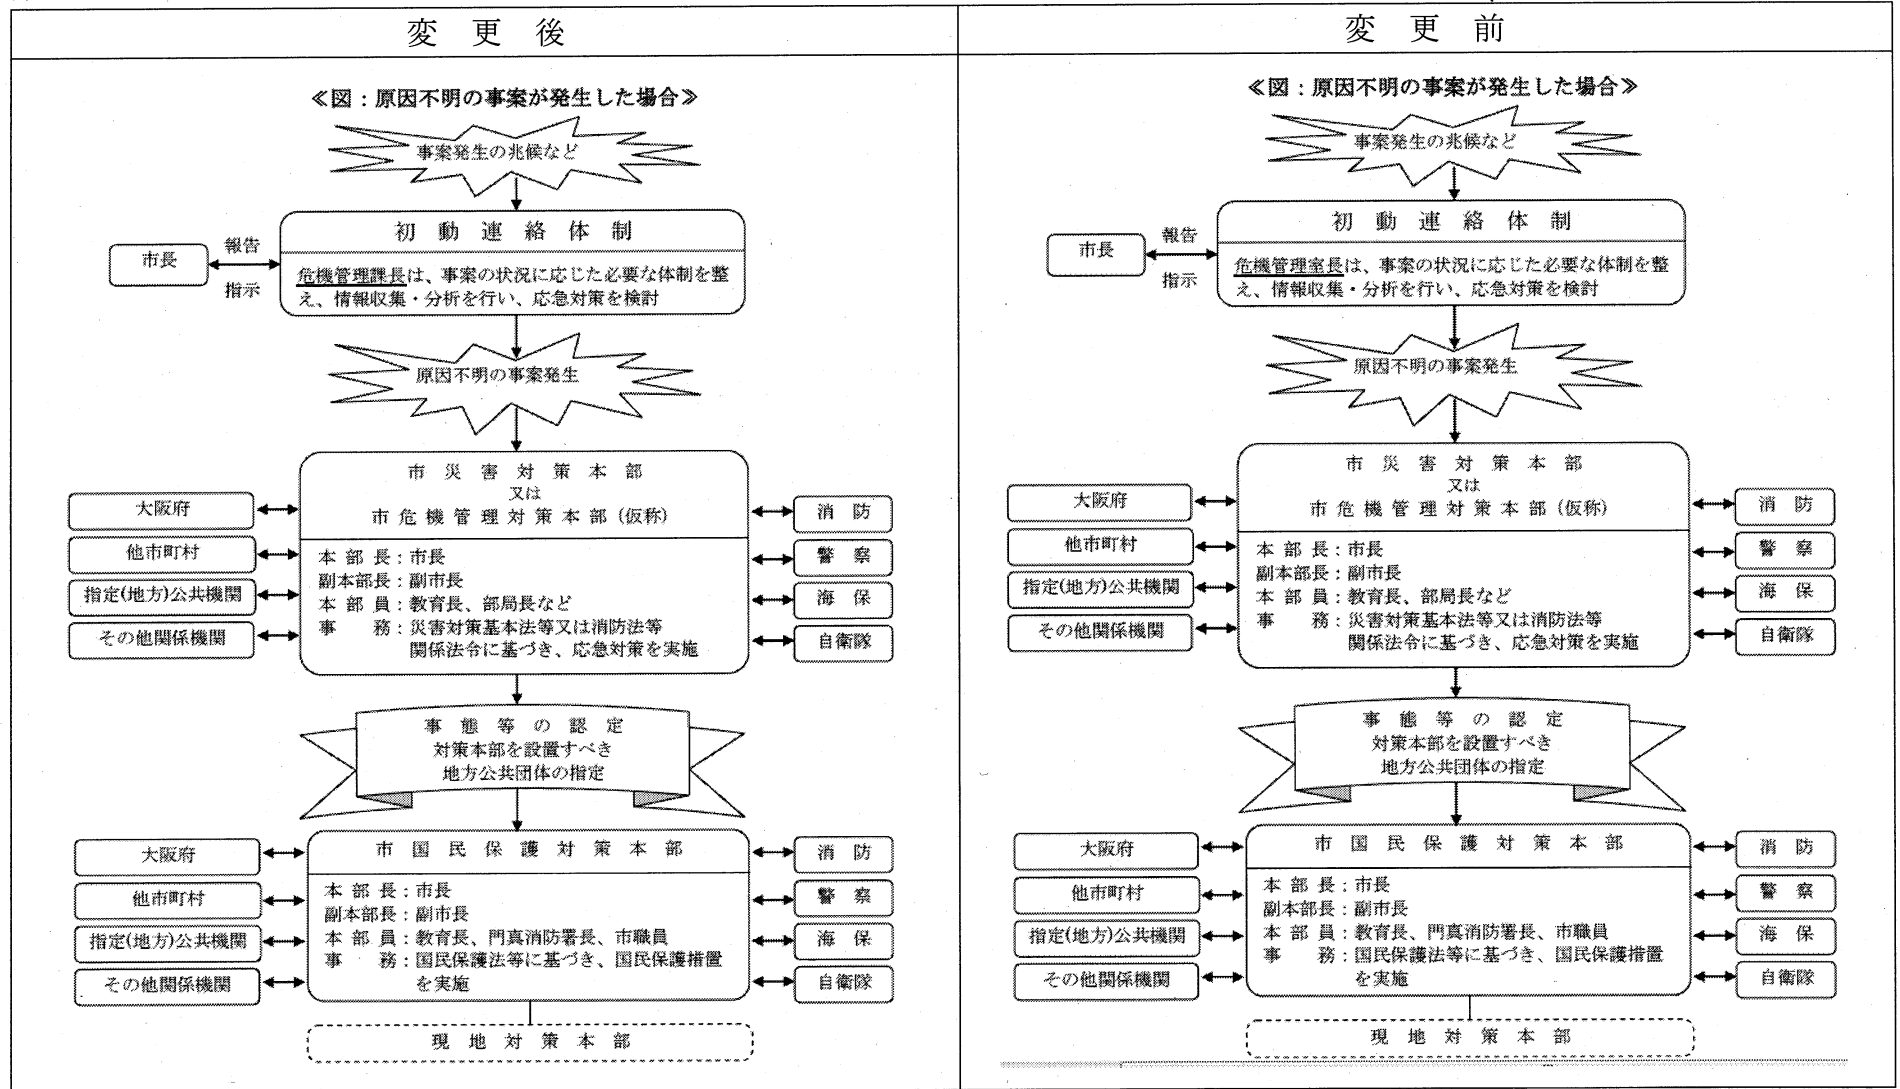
| 変更後 | 変更前 |
|---|---|

変更後

≪図：原因不明の事案が発生した場合≫

事案発生の兆候など

初動連絡体制

市長

報告

指示

危機管理課長は、事案の状況に応じた必要な体制を整え、情報収集・分析を行い、応急対策を検討

原因不明の事案発生

市災害対策本部
又は
市危機管理対策本部（仮称）

本部長：市長
副本部長：副市長
本部員：教育長、部局長など
事務：災害対策基本法等又は消防法等関係法令に基づき、応急対策を実施

大阪府
他市町村
指定(地方)公共機関
その他関係機関

消防
警察
海保
自衛隊

事態等の認定
対策本部を設置すべき
地方公共団体の指定

市国民保護対策本部

本部長：市長
副本部長：副市長
本部員：教育長、門真消防署長、市職員
事務：国民保護法等に基づき、国民保護措置を実施

大阪府
他市町村
指定(地方)公共機関
その他関係機関

消防
警察
海保
自衛隊

現地対策本部

変更前

≪図：原因不明の事案が発生した場合≫

事案発生の兆候など

初動連絡体制

市長

報告

指示

危機管理室長は、事案の状況に応じた必要な体制を整え、情報収集・分析を行い、応急対策を検討

原因不明の事案発生

市災害対策本部
又は
市危機管理対策本部（仮称）

本部長：市長
副本部長：副市長
本部員：教育長、部局長など
事務：災害対策基本法等又は消防法等関係法令に基づき、応急対策を実施

大阪府
他市町村
指定(地方)公共機関
その他関係機関

消防
警察
海保
自衛隊

事態等の認定
対策本部を設置すべき
地方公共団体の指定

市国民保護対策本部

本部長：市長
副本部長：副市長
本部員：教育長、門真消防署長、市職員
事務：国民保護法等に基づき、国民保護措置を実施

大阪府
他市町村
指定(地方)公共機関
その他関係機関

消防
警察
海保
自衛隊

現地対策本部